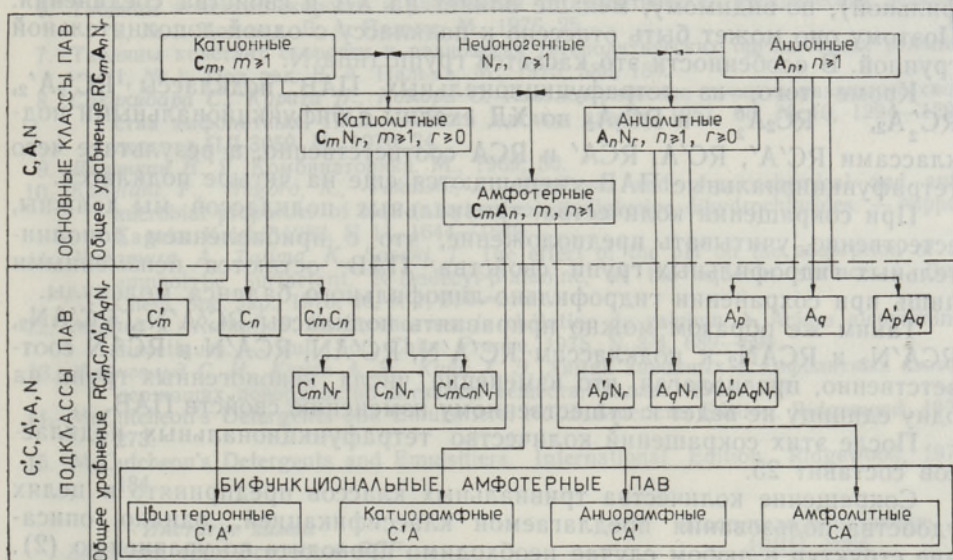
C, A, N

ОСНОВНЫЕ КЛАССЫ ПАВ

Общее уравнение $RC_mA_nN_r$

Катионные
$C_m$, $m \geqslant 1$

Неионогенные
$N_r$, $r \geqslant 1$

Анионные
$A_n$, $n \geqslant 1$

Катиолитные
$C_mN_r$, $m \geqslant 1$, $r \geqslant 0$

Аниолитные
$A_nN_r$, $n \geqslant 1$, $r \geqslant 0$

Амфотерные
$C_mA_n$, $m$, $n \geqslant 1$

C', C, A', A, N

ПОДКЛАССЫ ПАВ

Общее уравнение $RC_mC_nA_pA_qN_r$

$C'_m$

$C_n$

$C'_mC_n$

$A'_p$

$A_q$

$A'_pA_q$

$C'_mN_r$

$C_nN_r$

$C'_mC_nN_r$

$A'_pN_r$

$A_qN_r$

$A'_pA_qN_r$

БИФУНКЦИОНАЛЬНЫЕ АМФОТЕРНЫЕ ПАВ

Цвиттерионные
C'A'

Катиорамфные
C'A

Аниорамфные
CA'

Амфолитные
CA